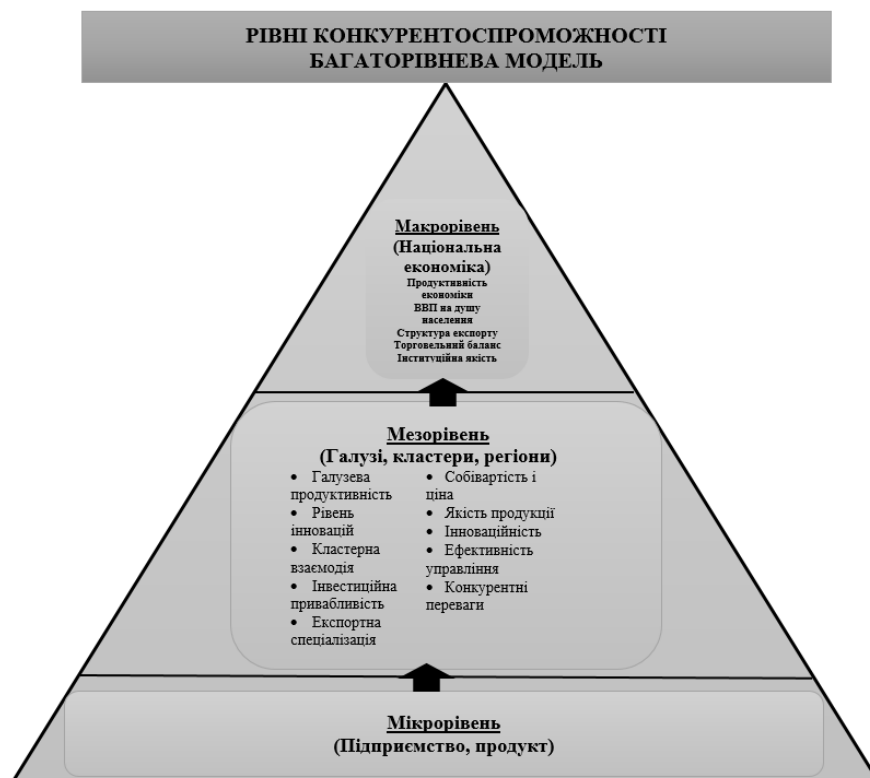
РІВНІ КОНКУРЕНТОСПРОМОЖНОСТІ
БАГАТОРІВНЕВА МОДЕЛЬ

Макрорівень
(Національна економіка)
Продуктивність економіки
ВВП на душу населення
Структура експорту
Торговельний баланс
Інституційна якість

Мезорівень
(Галузі, кластери, регіони)
• Галузева продуктивність
• Рівень інновацій
• Кластерна взаємодія
• Інвестиційна привабливість
• Експортна спеціалізація

• Собівартість і ціна
• Якість продукції
• Інноваційність
• Ефективність управління
• Конкурентні переваги

Мікрорівень
(Підприємство, продукт)